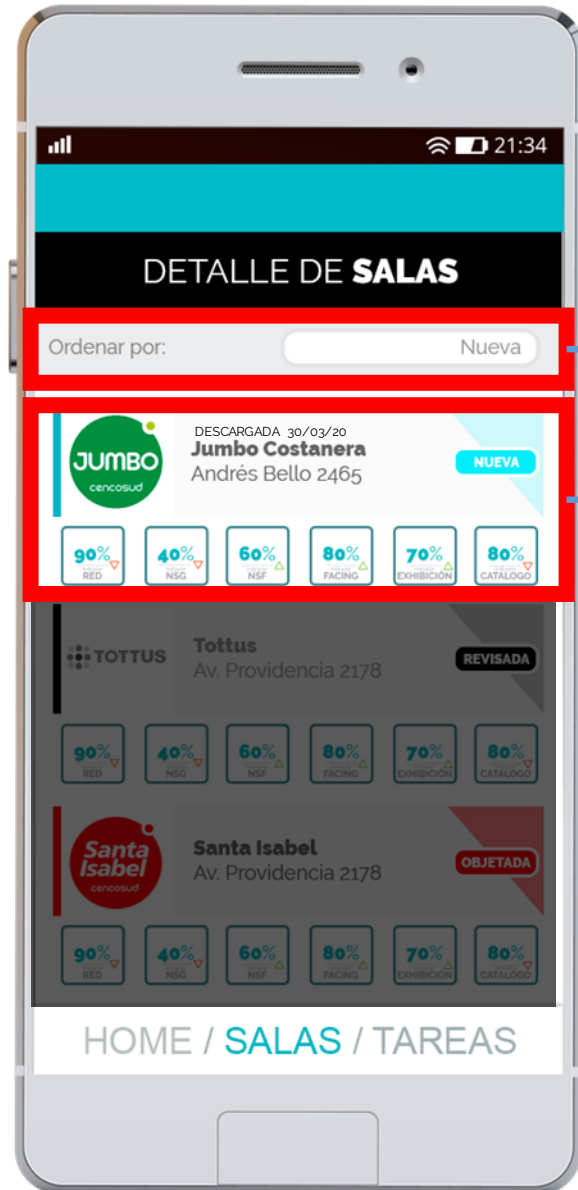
21:34

DETALLE DE SALAS

Ordenar por: Nueva

JUMBO cencosud

DESCARGADA 30/03/20
Jumbo Costanera
Andrés Bello 2465

NUEVA

90% RED
40% NSG
60% NSF
80% FACING
70% EXHIBICIÓN
80% CATALOGO

TOTTUS

Tottus
Av. Providencia 2178

REVISADA

90% RED
40% NSG
60% NSF
80% FACING
70% EXHIBICIÓN
80% CATALOGO

Santa Isabel cencosud

Santa Isabel
Av. Providencia 2178

OBJETADA

90% RED
40% NSG
60% NSF
80% FACING
70% EXHIBICIÓN
80% CATALOGO

HOME / SALAS / TAREAS